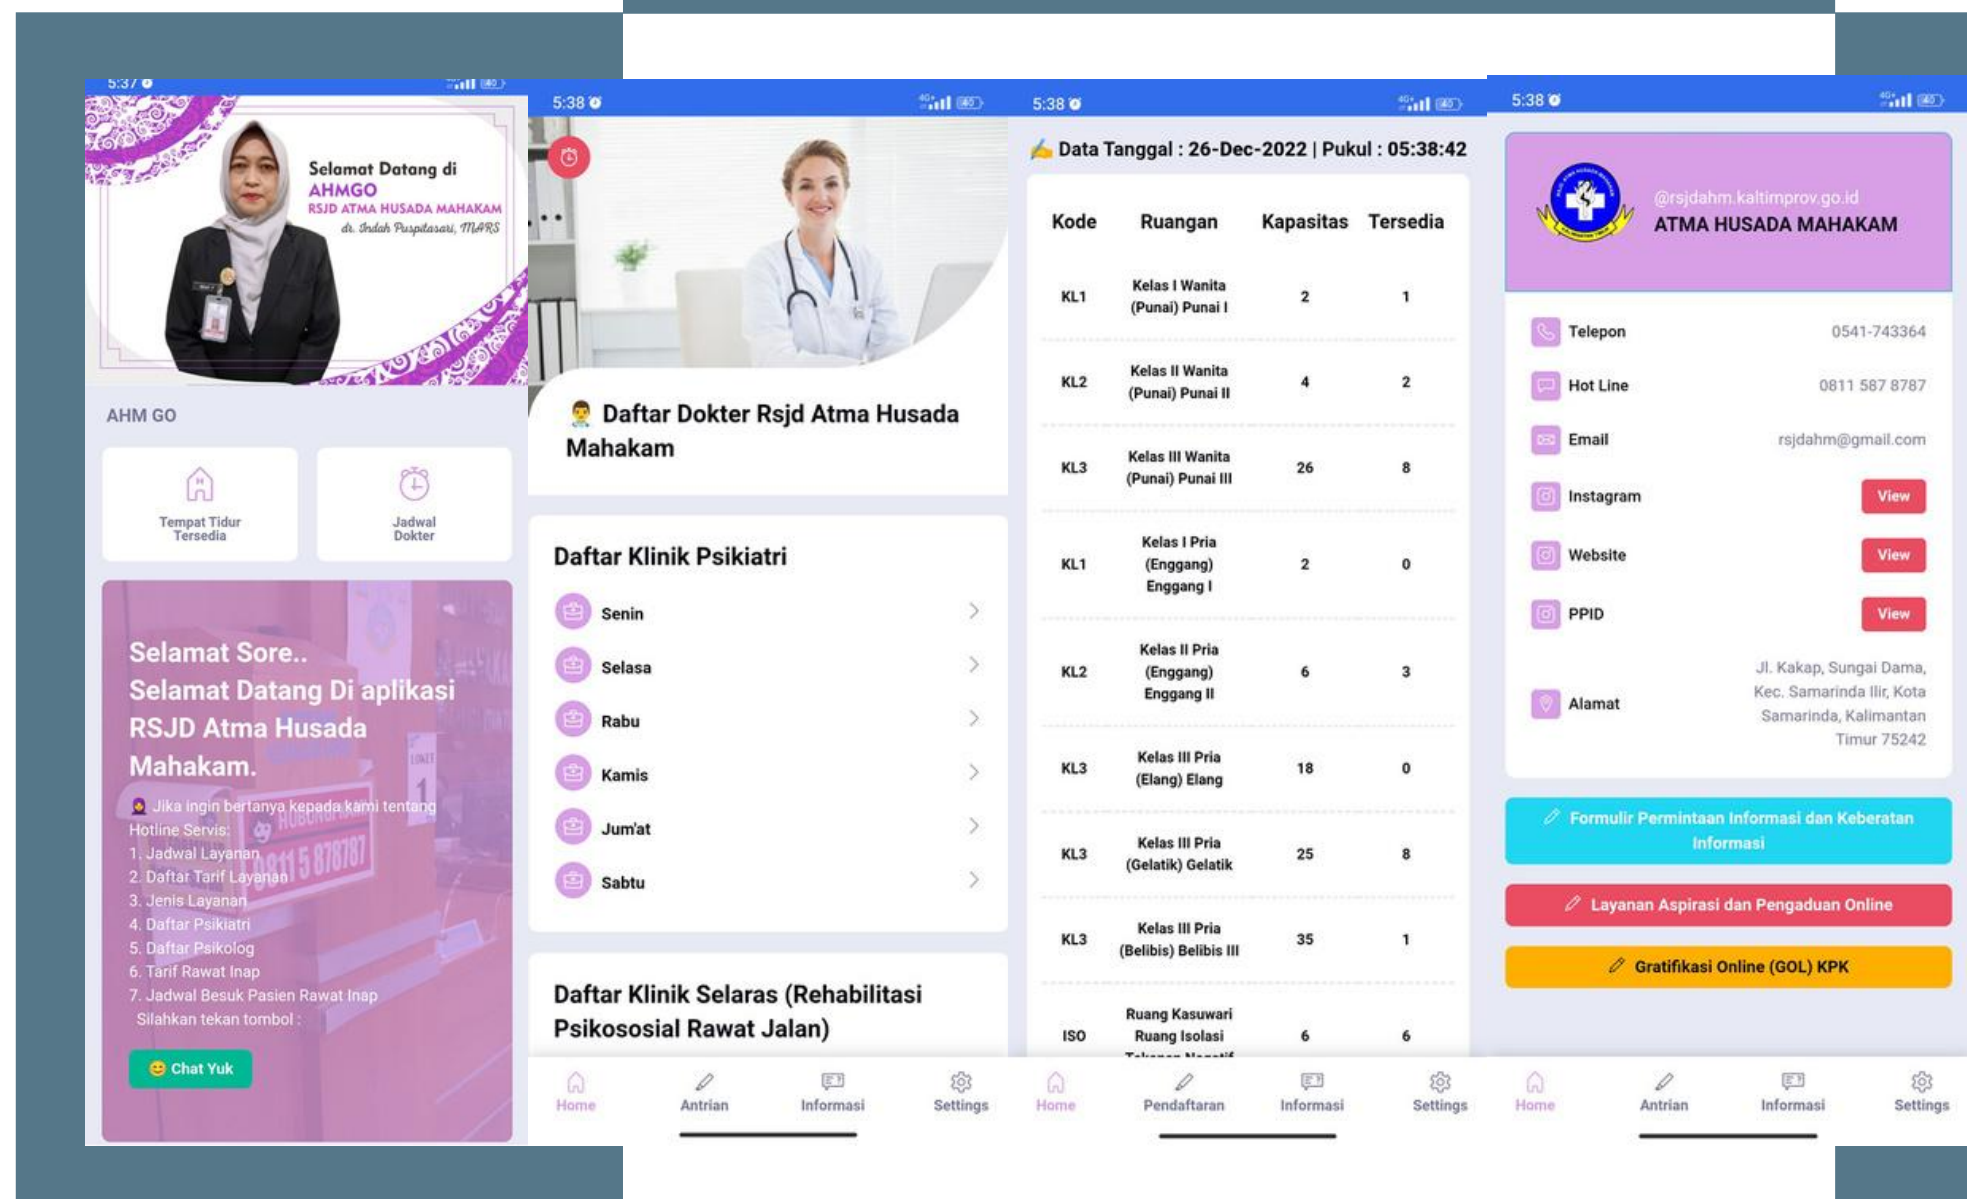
5:37

Selamat Datang di AHMGO
RSJD ATMA HUSADA MAHAKAM
dr. Indah Puspitasari, MARS

AHM GO

Tempat Tidur Tersedia

Jadwal Dokter

Selamat Sore..
Selamat Datang Di aplikasi RSJD Atma Husada Mahakam.

Jika ingin bertanya kepada kami tentang Hotline Servis:
1. Jadwal Layanan
2. Daftar Tarif Layanan
3. Jenis Layanan
4. Daftar Psikiatri
5. Daftar Psikolog
6. Tarif Rawat Inap
7. Jadwal Besuk Pasien Rawat Inap
Silahkan tekan tombol :

Chat Yuk

5:38

Daftar Dokter Rsjd Atma Husada Mahakam

Daftar Klinik Psikiatri

Senin
Selasa
Rabu
Kamis
Jum'at
Sabtu

Daftar Klinik Selaras (Rehabilitasi Psikososial Rawat Jalan)

Home Antrian Informasi Settings

5:38

Data Tanggal : 26-Dec-2022 | Pukul : 05:38:42

| Kode | Ruangan | Kapasitas | Tersedia |
|---|---|---|---|
| KL1 | Kelas I Wanita (Punai) Punai I | 2 | 1 |
| KL2 | Kelas II Wanita (Punai) Punai II | 4 | 2 |
| KL3 | Kelas III Wanita (Punai) Punai III | 26 | 8 |
| KL1 | Kelas I Pria (Enggang) Enggang I | 2 | 0 |
| KL2 | Kelas II Pria (Enggang) Enggang II | 6 | 3 |
| KL3 | Kelas III Pria (Elang) Elang | 18 | 0 |
| KL3 | Kelas III Pria (Gelatik) Gelatik | 25 | 8 |
| KL3 | Kelas III Pria (Belibis) Belibis III | 35 | 1 |
| ISO | Ruang Kasuwari Ruang Isolasi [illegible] | 6 | 6 |

Home Pendaftaran Informasi Settings

5:38

@rsjdahm.kaltimprov.go.id
ATMA HUSADA MAHAKAM

Telepon 0541-743364
Hot Line 0811 587 8787
Email rsjdahm@gmail.com
Instagram View
Website View
PPID View
Alamat Jl. Kakap, Sungai Dama, Kec. Samarinda Ilir, Kota Samarinda, Kalimantan Timur 75242

Formulir Permintaan Informasi dan Keberatan Informasi
Layanan Aspirasi dan Pengaduan Online
Gratifikasi Online (GOL) KPK

Home Antrian Informasi Settings